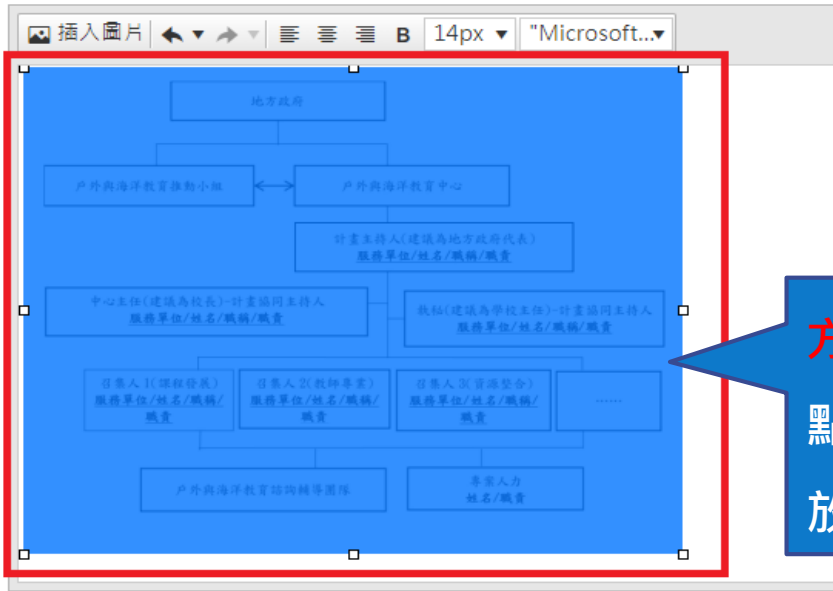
插入圖片 14px "Microsoft...

地方政府

戶外與海洋教育推動小組

戶外與海洋教育中心

計畫主持人(建議為地方政府代表)
服務單位/姓名/職稱/職責

中心主任(建議為校長)-計畫協同主持人
服務單位/姓名/職稱/職責

執秘(建議為學校主任)-計畫協同主持人
服務單位/姓名/職稱/職責

召集人1(課程發展)
服務單位/姓名/職稱/職責

召集人2(教師專業)
服務單位/姓名/職稱/職責

召集人3(資源整合)
服務單位/姓名/職稱/職責

......

戶外與海洋教育諮詢輔導團隊

專案人力
姓名/職責

方
點
放